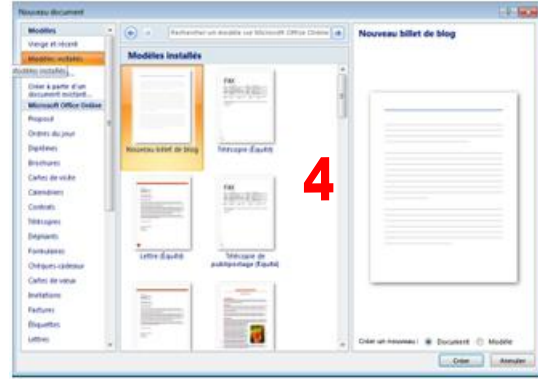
Nouveau document

Modèles
Vierge et récent
Modèles installés
Modèles installés
Créer à partir d'un document existant...
Microsoft Office Online
Proposé
Ordres du jour
Diplômes
Brochures
Cartes de visite
Calendriers
Contrats
Télécopies
Dépliants
Formulaires
Chèques-cadeaux
Cartes de voeux
Invitations
Factures
Étiquettes
Lettres

Rechercher un modèle sur Microsoft Office Online

Modèles installés

Nouveau billet de blog
FAX
Télécopie (Équité)
Lettre (Équité)
FAX
Télécopie de publipostage (Équité)

4

Nouveau billet de blog

Créer un nouveau : Document Modèle

Créer
Annuler